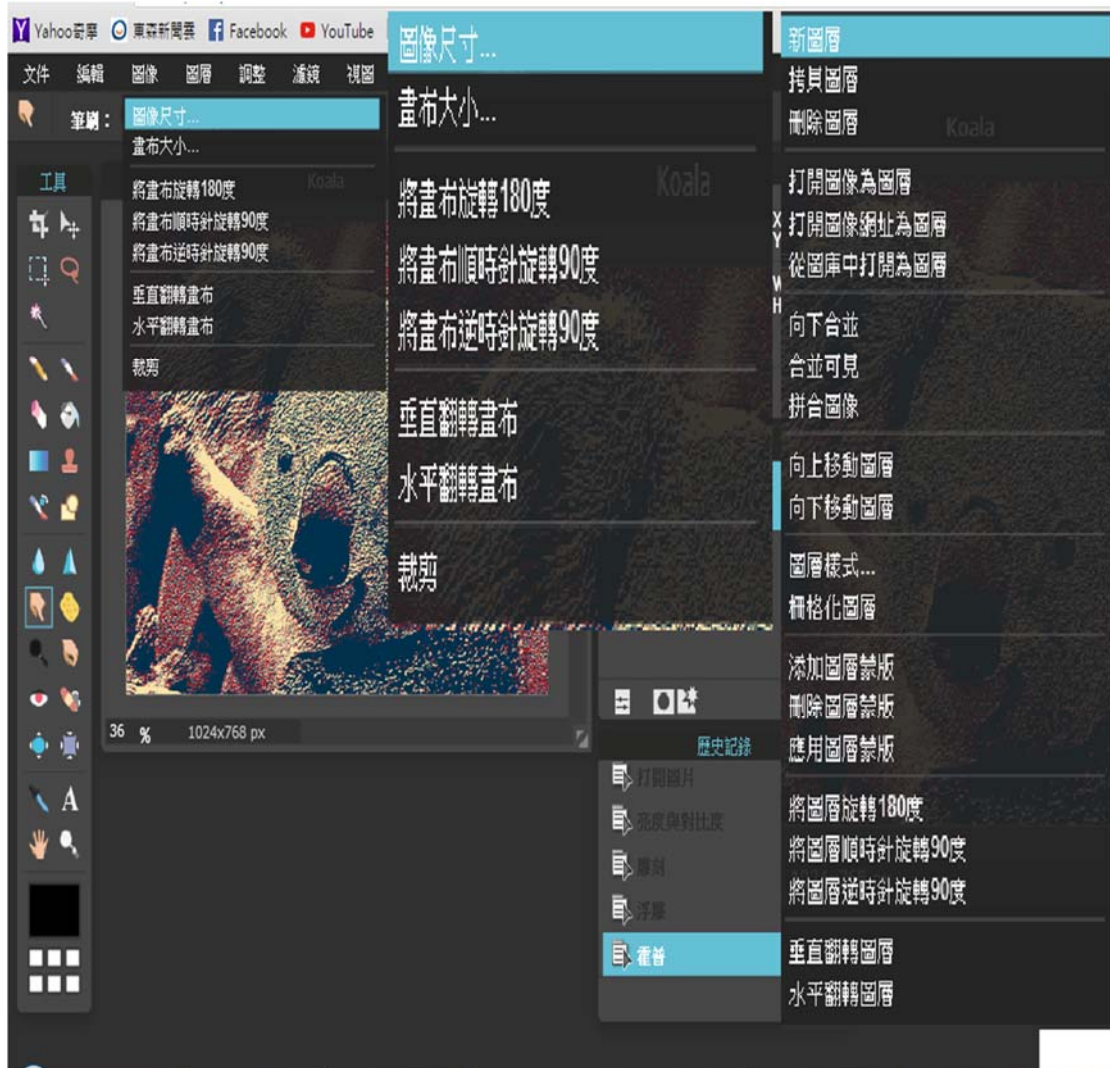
Yahoo奇摩 東森新聞雲 Facebook YouTube

文件 編輯 圖像 圖層 調整 濾鏡 視圖

筆刷：

圖像尺寸...
畫布大小...
將畫布旋轉180度
將畫布順時針旋轉90度
將畫布逆時針旋轉90度
垂直翻轉畫布
水平翻轉畫布
裁剪

工具

Koala

36 % 1024x768 px

圖像尺寸...
畫布大小...
將畫布旋轉180度
將畫布順時針旋轉90度
將畫布逆時針旋轉90度
垂直翻轉畫布
水平翻轉畫布
裁剪

Koala

歷史記錄
打開圖片
亮度與對比度
雕刻
浮雕
霍普

新圖層
拷貝圖層
刪除圖層
打開圖像為圖層
打開圖像網址為圖層
從圖庫中打開為圖層
向下合並
合並可見
拼合圖像
向上移動圖層
向下移動圖層
圖層樣式...
柵格化圖層
添加圖層蒙版
刪除圖層蒙版
應用圖層蒙版
將圖層旋轉180度
將圖層順時針旋轉90度
將圖層逆時針旋轉90度
垂直翻轉圖層
水平翻轉圖層

Koala